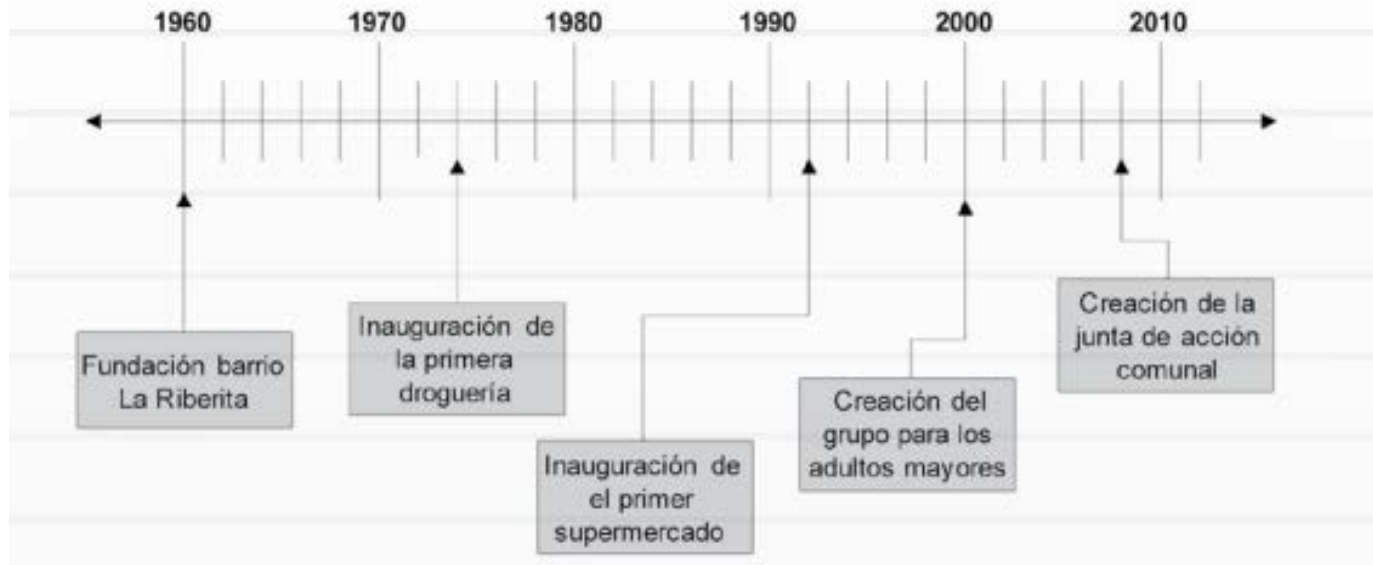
1960 1970 1980 1990 2000 2010

Fundación barrio La Riberita

Inauguración de la primera droguería

Inauguración de el primer supermercado

Creación del grupo para los adultos mayores

Creación de la junta de acción comunal